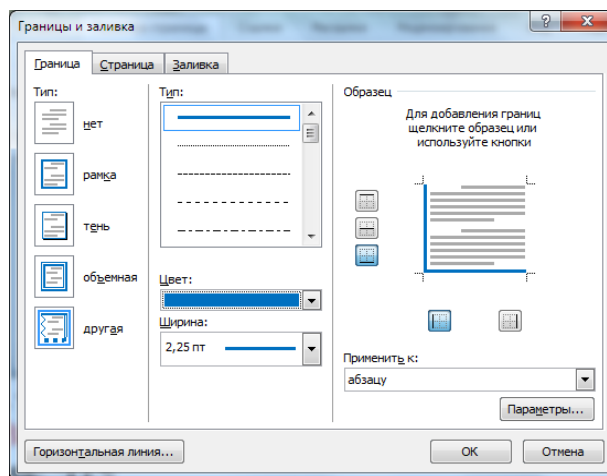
Границы и заливка

?

Граница

Страница

Заливка

Тип:

нет

рамка

тень

объемная

другая

Тип:

Цвет:

Ширина:

2,25 пт

Образец

Для добавления границ щелкните образец или используйте кнопки

Применить к:

абзацу

Параметры...

Горизонтальная линия...

ОК

Отмена